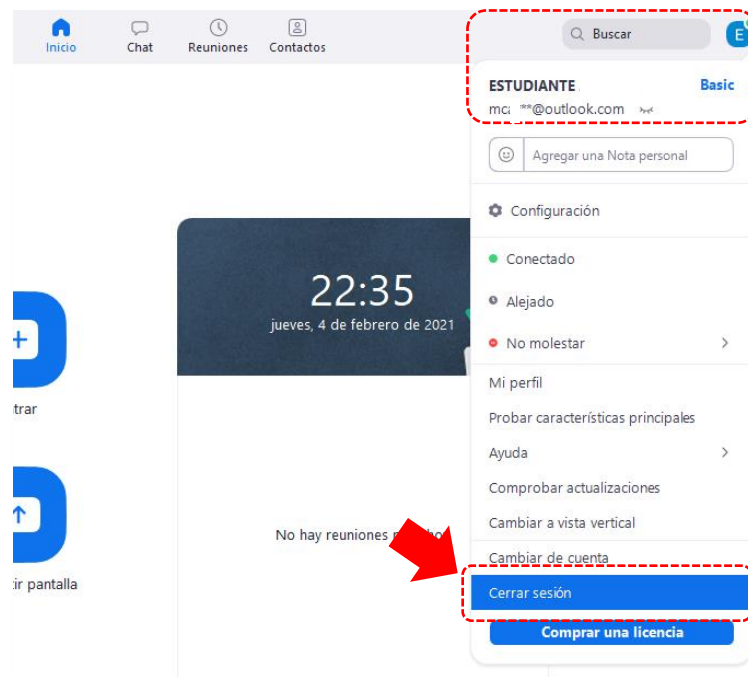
Inicio Chat Reuniones Contactos

Buscar E

ESTUDIANTE Basic
mc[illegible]**@outlook.com

Agregar una Nota personal

Configuración

Conectado
Alejado
No molestar

Mi perfil
Probar características principales
Ayuda
Comprobar actualizaciones
Cambiar a vista vertical
Cambiar de cuenta
Cerrar sesión
Comprar una licencia

22:35
jueves, 4 de febrero de 2021

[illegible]trar

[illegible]ir pantalla

No hay reuniones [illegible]